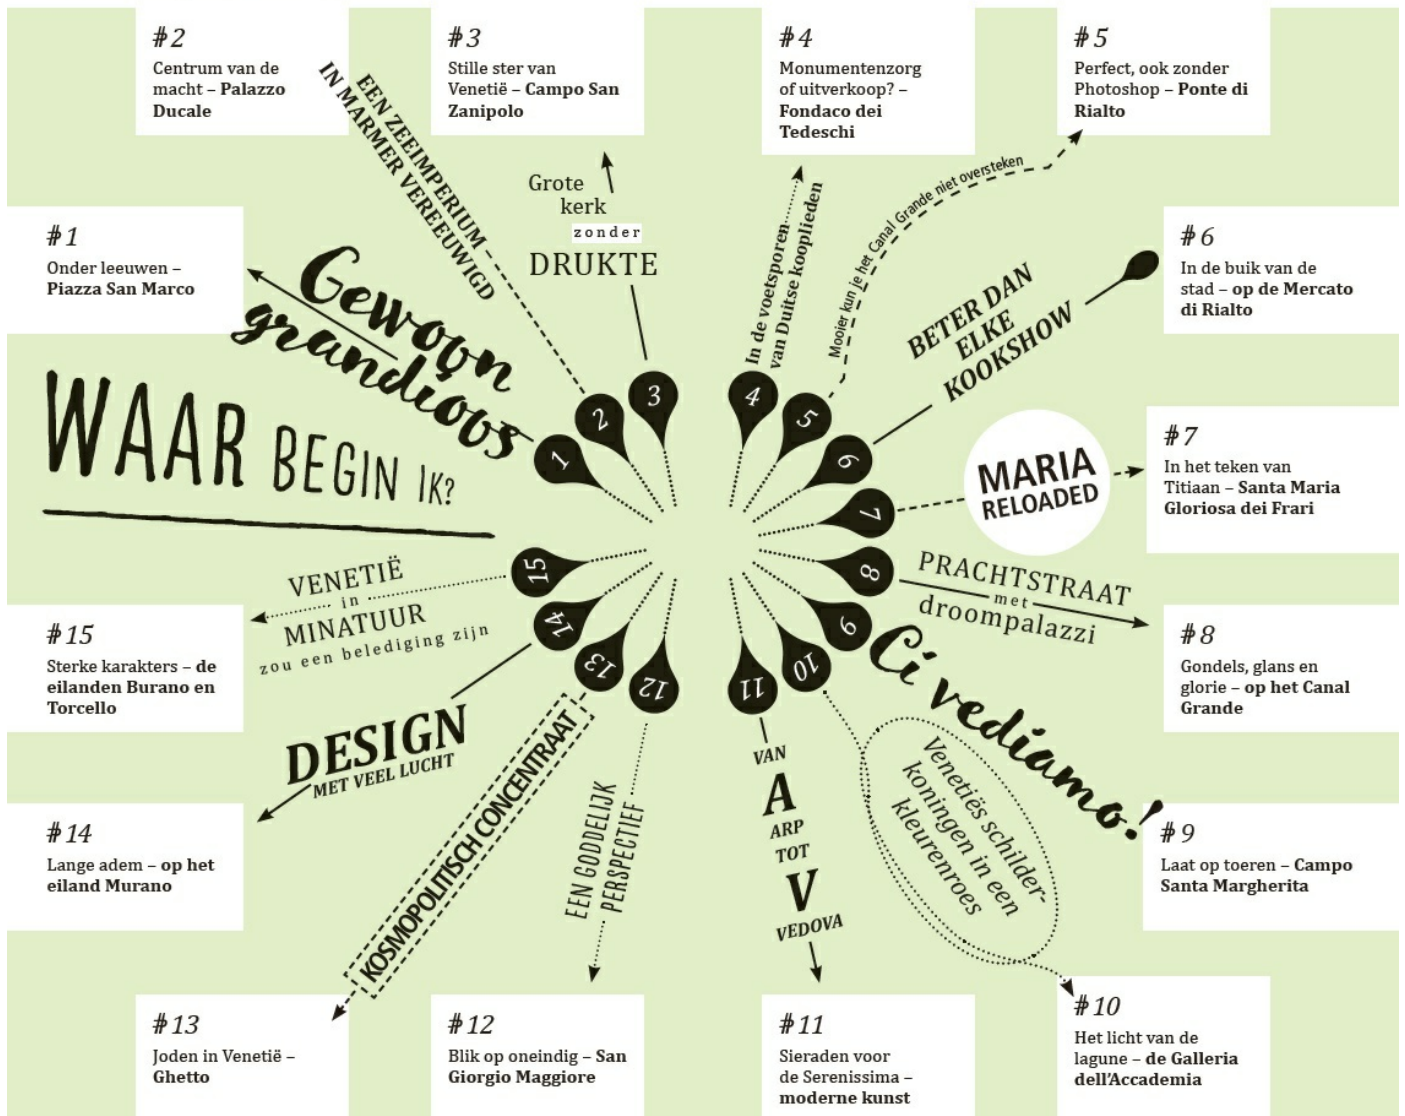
WAAR BEGIN IK?

#1
Onder leeuwen – Piazza San Marco

Gewoon grandioos

#2
Centrum van de macht – Palazzo Ducale

EEN ZEEIMPERIUM IN MARMER VEREEUWIGD

#3
Stille ster van Venetië – Campo San Zanipolo

Grote kerk zonder DRUKTE

#4
Monumentenzorg of uitverkoop? – Fondaco dei Tedeschi

In de voetsporen van Duitse kooplieden

#5
Perfect, ook zonder Photoshop – Ponte di Rialto

Mooier kun je het Canal Grande niet oversteken

#6
In de buik van de stad – op de Mercato di Rialto

BETER DAN ELKE KOOKSHOW

#7
In het teken van Titiaan – Santa Maria Gloriosa dei Frari

MARIA RELOADED

#8
Gondels, glans en glorie – op het Canal Grande

PRACHTSTRAAT met droompalazzi

#9
Laat op toeren – Campo Santa Margherita

Ci vediamo!

#10
Het licht van de lagune – de Galleria dell'Accademia

Venetiës schilderkoningen in een kleurenroes

#11
Sieraden voor de Serenissima – moderne kunst

VAN A ARP TOT V VEDOVA

#12
Blik op oneindig – San Giorgio Maggiore

EEN GODDELIJK PERSPECTIEF

#13
Joden in Venetië – Ghetto

KOSMOPOLITISCH CONCENTRAAT

#14
Lange adem – op het eiland Murano

DESIGN MET VEEL LUCHT

#15
Sterke karakters – de eilanden Burano en Torcello

VENETIË in MINIATUUR zou een belediging zijn

1 2 3 4 5 6 7 8 9 10 11 12 13 14 15